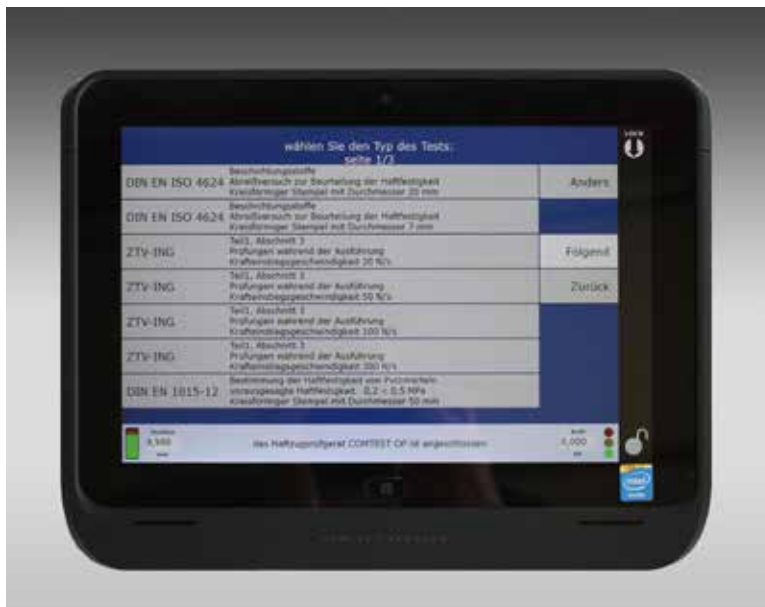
wählen Sie den Typ des Tests:
seite 1/3

| | | |
|---|---|---|
| DIN EN ISO 4624 | Beschichtungsstoffe Abreißversuch zur Beurteilung der Haftfestigkeit Kreisförmiger Stempel mit Durchmesser 20 mm | Anders |
| DIN EN ISO 4624 | Beschichtungsstoffe Abreißversuch zur Beurteilung der Haftfestigkeit Kreisförmiger Stempel mit Durchmesser 7 mm | |
| ZTV-ING | Teil1, Abschnitt 3 Prüfungen während der Ausführung Krafteinleitungsgeschwindigkeit 20 N/s | Folgend |
| ZTV-ING | Teil1, Abschnitt 3 Prüfungen während der Ausführung Krafteinleitungsgeschwindigkeit 50 N/s | Zurück |
| ZTV-ING | Teil1, Abschnitt 3 Prüfungen während der Ausführung Krafteinleitungsgeschwindigkeit 100 N/s | |
| ZTV-ING | Teil1, Abschnitt 3 Prüfungen während der Ausführung Krafteinleitungsgeschwindigkeit 200 N/s | |
| DIN EN 1015-12 | Bestimmung der Haftfestigkeit von Putzmörteln vorausgesagte Haftfestigkeit 0,2 < 0,5 MPa Kreisförmiger Stempel mit Durchmesser 50 mm | |

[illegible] 9,560

Das Haftzugprüfgerät COMTEST OP ist angeschlossen

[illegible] 0,000

intel